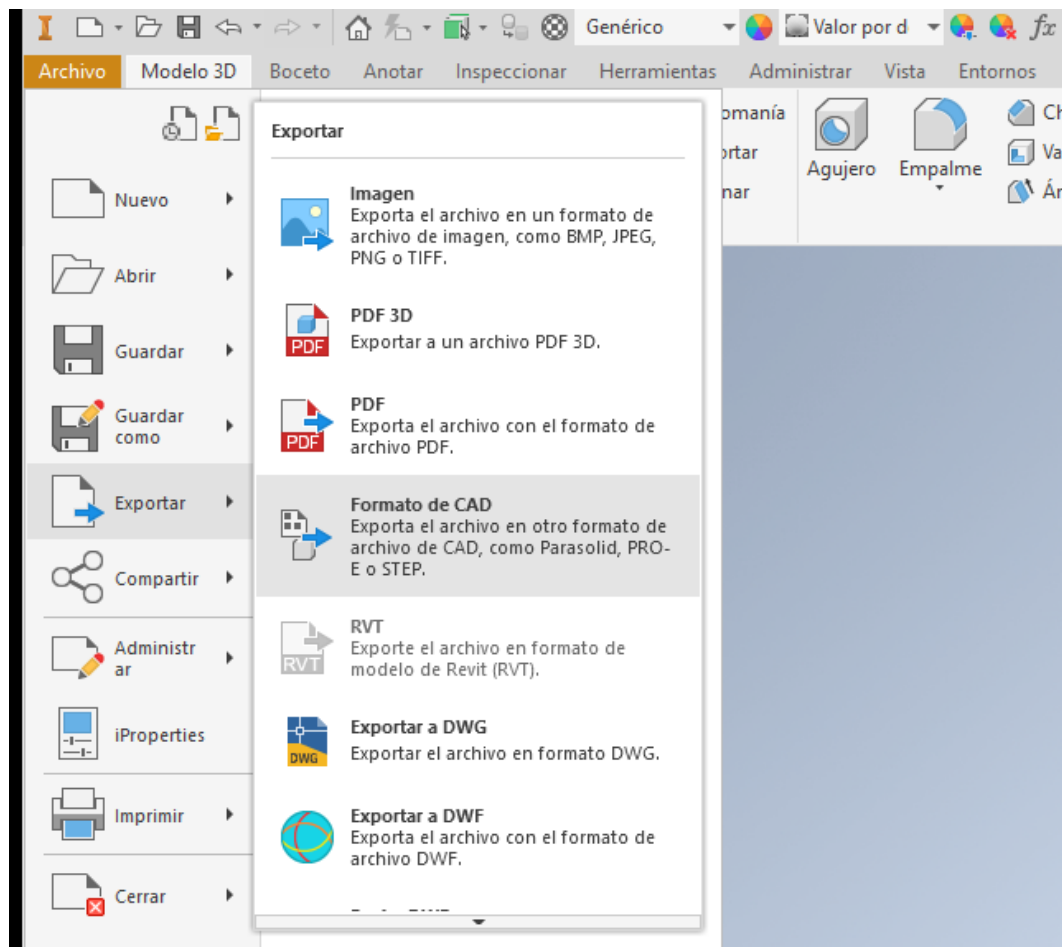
Genérico
Valor por d
$fx$

Archivo
Modelo 3D
Boceto
Anotar
Inspeccionar
Herramientas
Administrar
Vista
Entornos

omanía
rtar
nar
Agujero
Empalme
Ch
Va
Ár

Nuevo
Abrir
Guardar
Guardar como
Exportar
Compartir
Administrar
iProperties
Imprimir
Cerrar

Exportar

Imagen
Exporta el archivo en un formato de archivo de imagen, como BMP, JPEG, PNG o TIFF.

PDF 3D
Exportar a un archivo PDF 3D.

PDF
Exporta el archivo con el formato de archivo PDF.

Formato de CAD
Exporta el archivo en otro formato de archivo de CAD, como Parasolid, PRO-E o STEP.

RVT
Exporte el archivo en formato de modelo de Revit (RVT).

Exportar a DWG
Exportar el archivo en formato DWG.

Exportar a DWF
Exporta el archivo con el formato de archivo DWF.

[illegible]